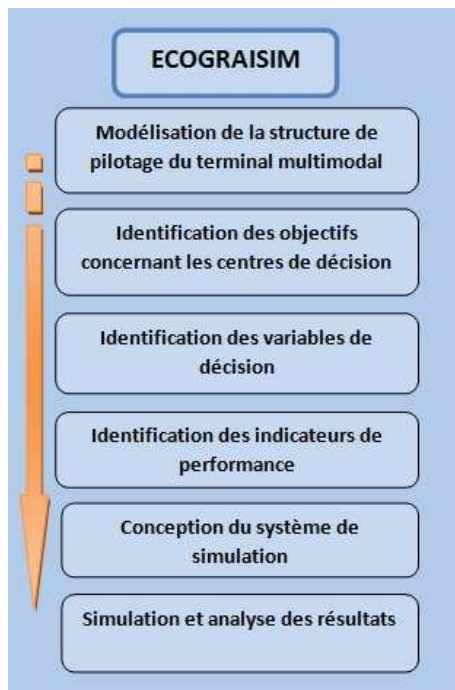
ECOGRAISIM

Modélisation de la structure de pilotage du terminal multimodal

Identification des objectifs concernant les centres de décision

Identification des variables de décision

Identification des indicateurs de performance

Conception du système de simulation

Simulation et analyse des résultats